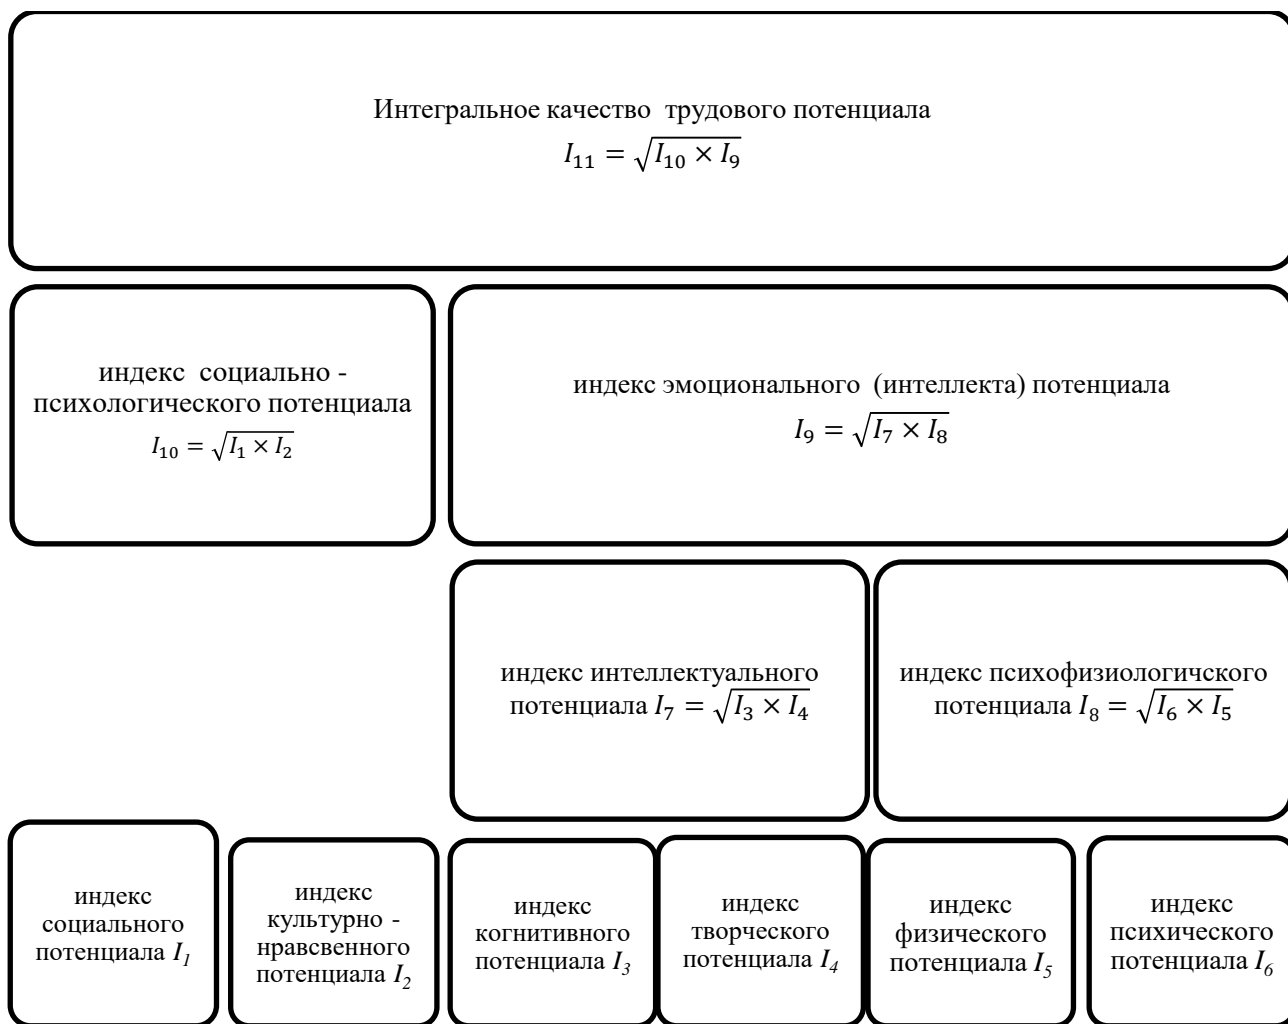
Интегральное качество трудового потенциала
$I_{11} = \sqrt{I_{10} \times I_9}$

индекс социально - психологического потенциала
$I_{10} = \sqrt{I_1 \times I_2}$

индекс эмоционального (интеллекта) потенциала
$I_9 = \sqrt{I_7 \times I_8}$

индекс интеллектуального потенциала $I_7 = \sqrt{I_3 \times I_4}$

индекс психофизиологичского потенциала $I_8 = \sqrt{I_6 \times I_5}$

индекс социального потенциала $I_1$

индекс культурно - нравсвенного потенциала $I_2$

индекс когнитивного потенциала $I_3$

индекс творческого потенциала $I_4$

индекс физического потенциала $I_5$

индекс психического потенциала $I_6$